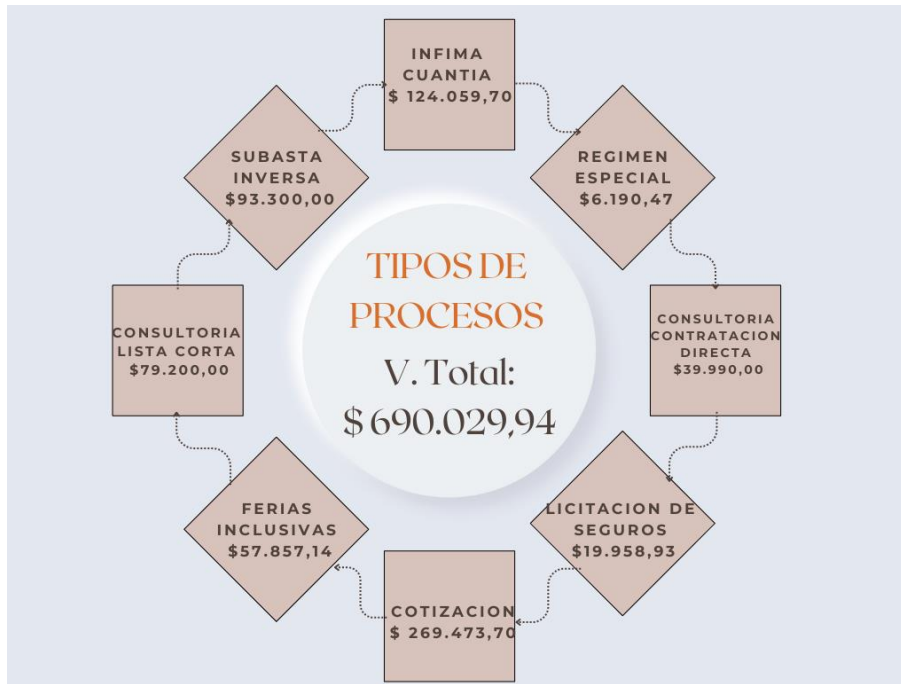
INFIMA CUANTIA
$ 124.059,70

REGIMEN ESPECIAL
$6.190,47

CONSULTORIA CONTRATACION DIRECTA
$39.990,00

LICITACION DE SEGUROS
$19.958,93

COTIZACION
$ 269.473,70

FERIAS INCLUSIVAS
$57.857,14

CONSULTORIA LISTA CORTA
$79.200,00

SUBASTA INVERSA
$93.300,00

TIPOS DE PROCESOS
V. Total:
$ 690.029,94